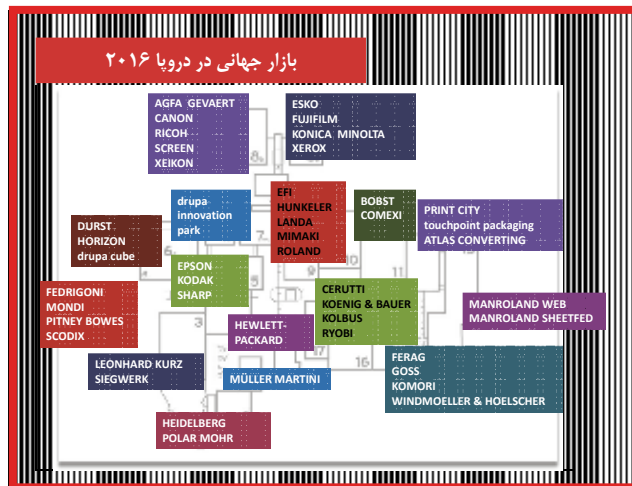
بازار جهانی در دروپا ۲۰۱۶

AGFA GEVAERT
CANON
RICOH
SCREEN
XEIKON

ESKO
FUJIFILM
KONICA MINOLTA
XEROX

drupa innovation park

EFI
HUNKELER
LANDA
MIMAKI
ROLAND

BOBST
COMEXI

PRINT CITY
touchpoint packaging
ATLAS CONVERTING

DURST
HORIZON
drupa cube

EPSON
KODAK
SHARP

FEDRIGONI
MONDI
PITNEY BOWES
SCODIX

CERUTTI
KOENIG & BAUER
KOLBUS
RYOBI

MANROLAND WEB
MANROLAND SHEETFED

HEWLETT-PACKARD

LEONHARD KURZ
SIEGWERK

MÜLLER MARTINI

FERAG
GOSS
KOMORI
WINDMOELLER & HOELSCHER

HEIDELBERG
POLAR MOHR